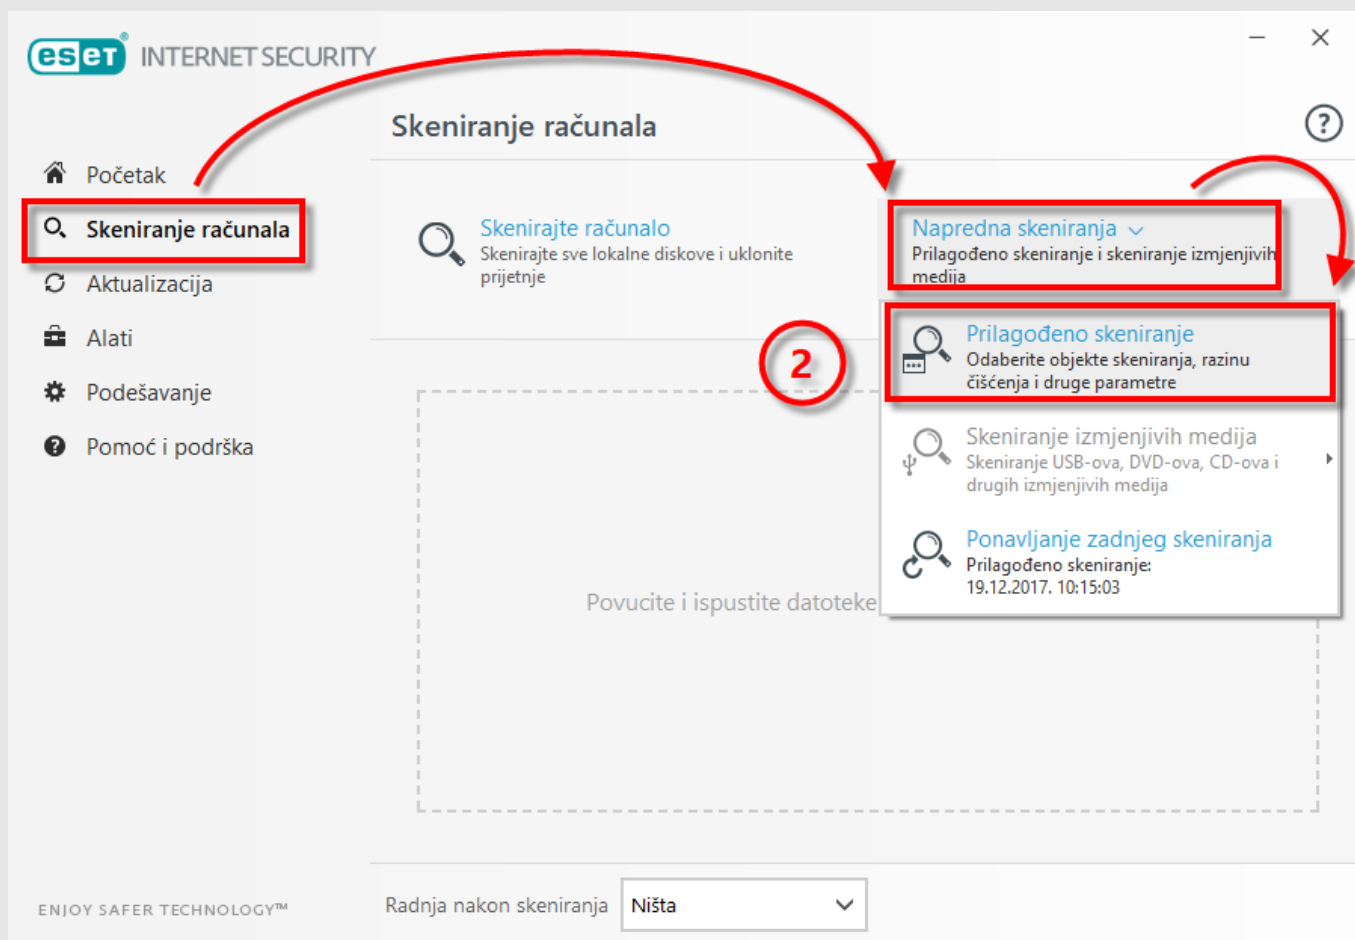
eset INTERNET SECURITY

Skeniranje računala

Početak

Skeniranje računala

Aktualizacija

Alati

Podešavanje

Pomoć i podrška

Skenirajte računalo
Skenirajte sve lokalne diskove i uklonite prijetnje

Napredna skeniranja
Prilagođeno skeniranje i skeniranje izmjenjivih medija

2

Prilagođeno skeniranje
Odaberite objekte skeniranja, razinu čišćenja i druge parametre

Skeniranje izmjenjivih medija
Skeniranje USB-ova, DVD-ova, CD-ova i drugih izmjenjivih medija

Ponavljanje zadnjeg skeniranja
Prilagođeno skeniranje:
19.12.2017. 10:15:03

Povucite i ispustite datoteke

ENJOY SAFER TECHNOLOGY™

Radnja nakon skeniranja

Ništa